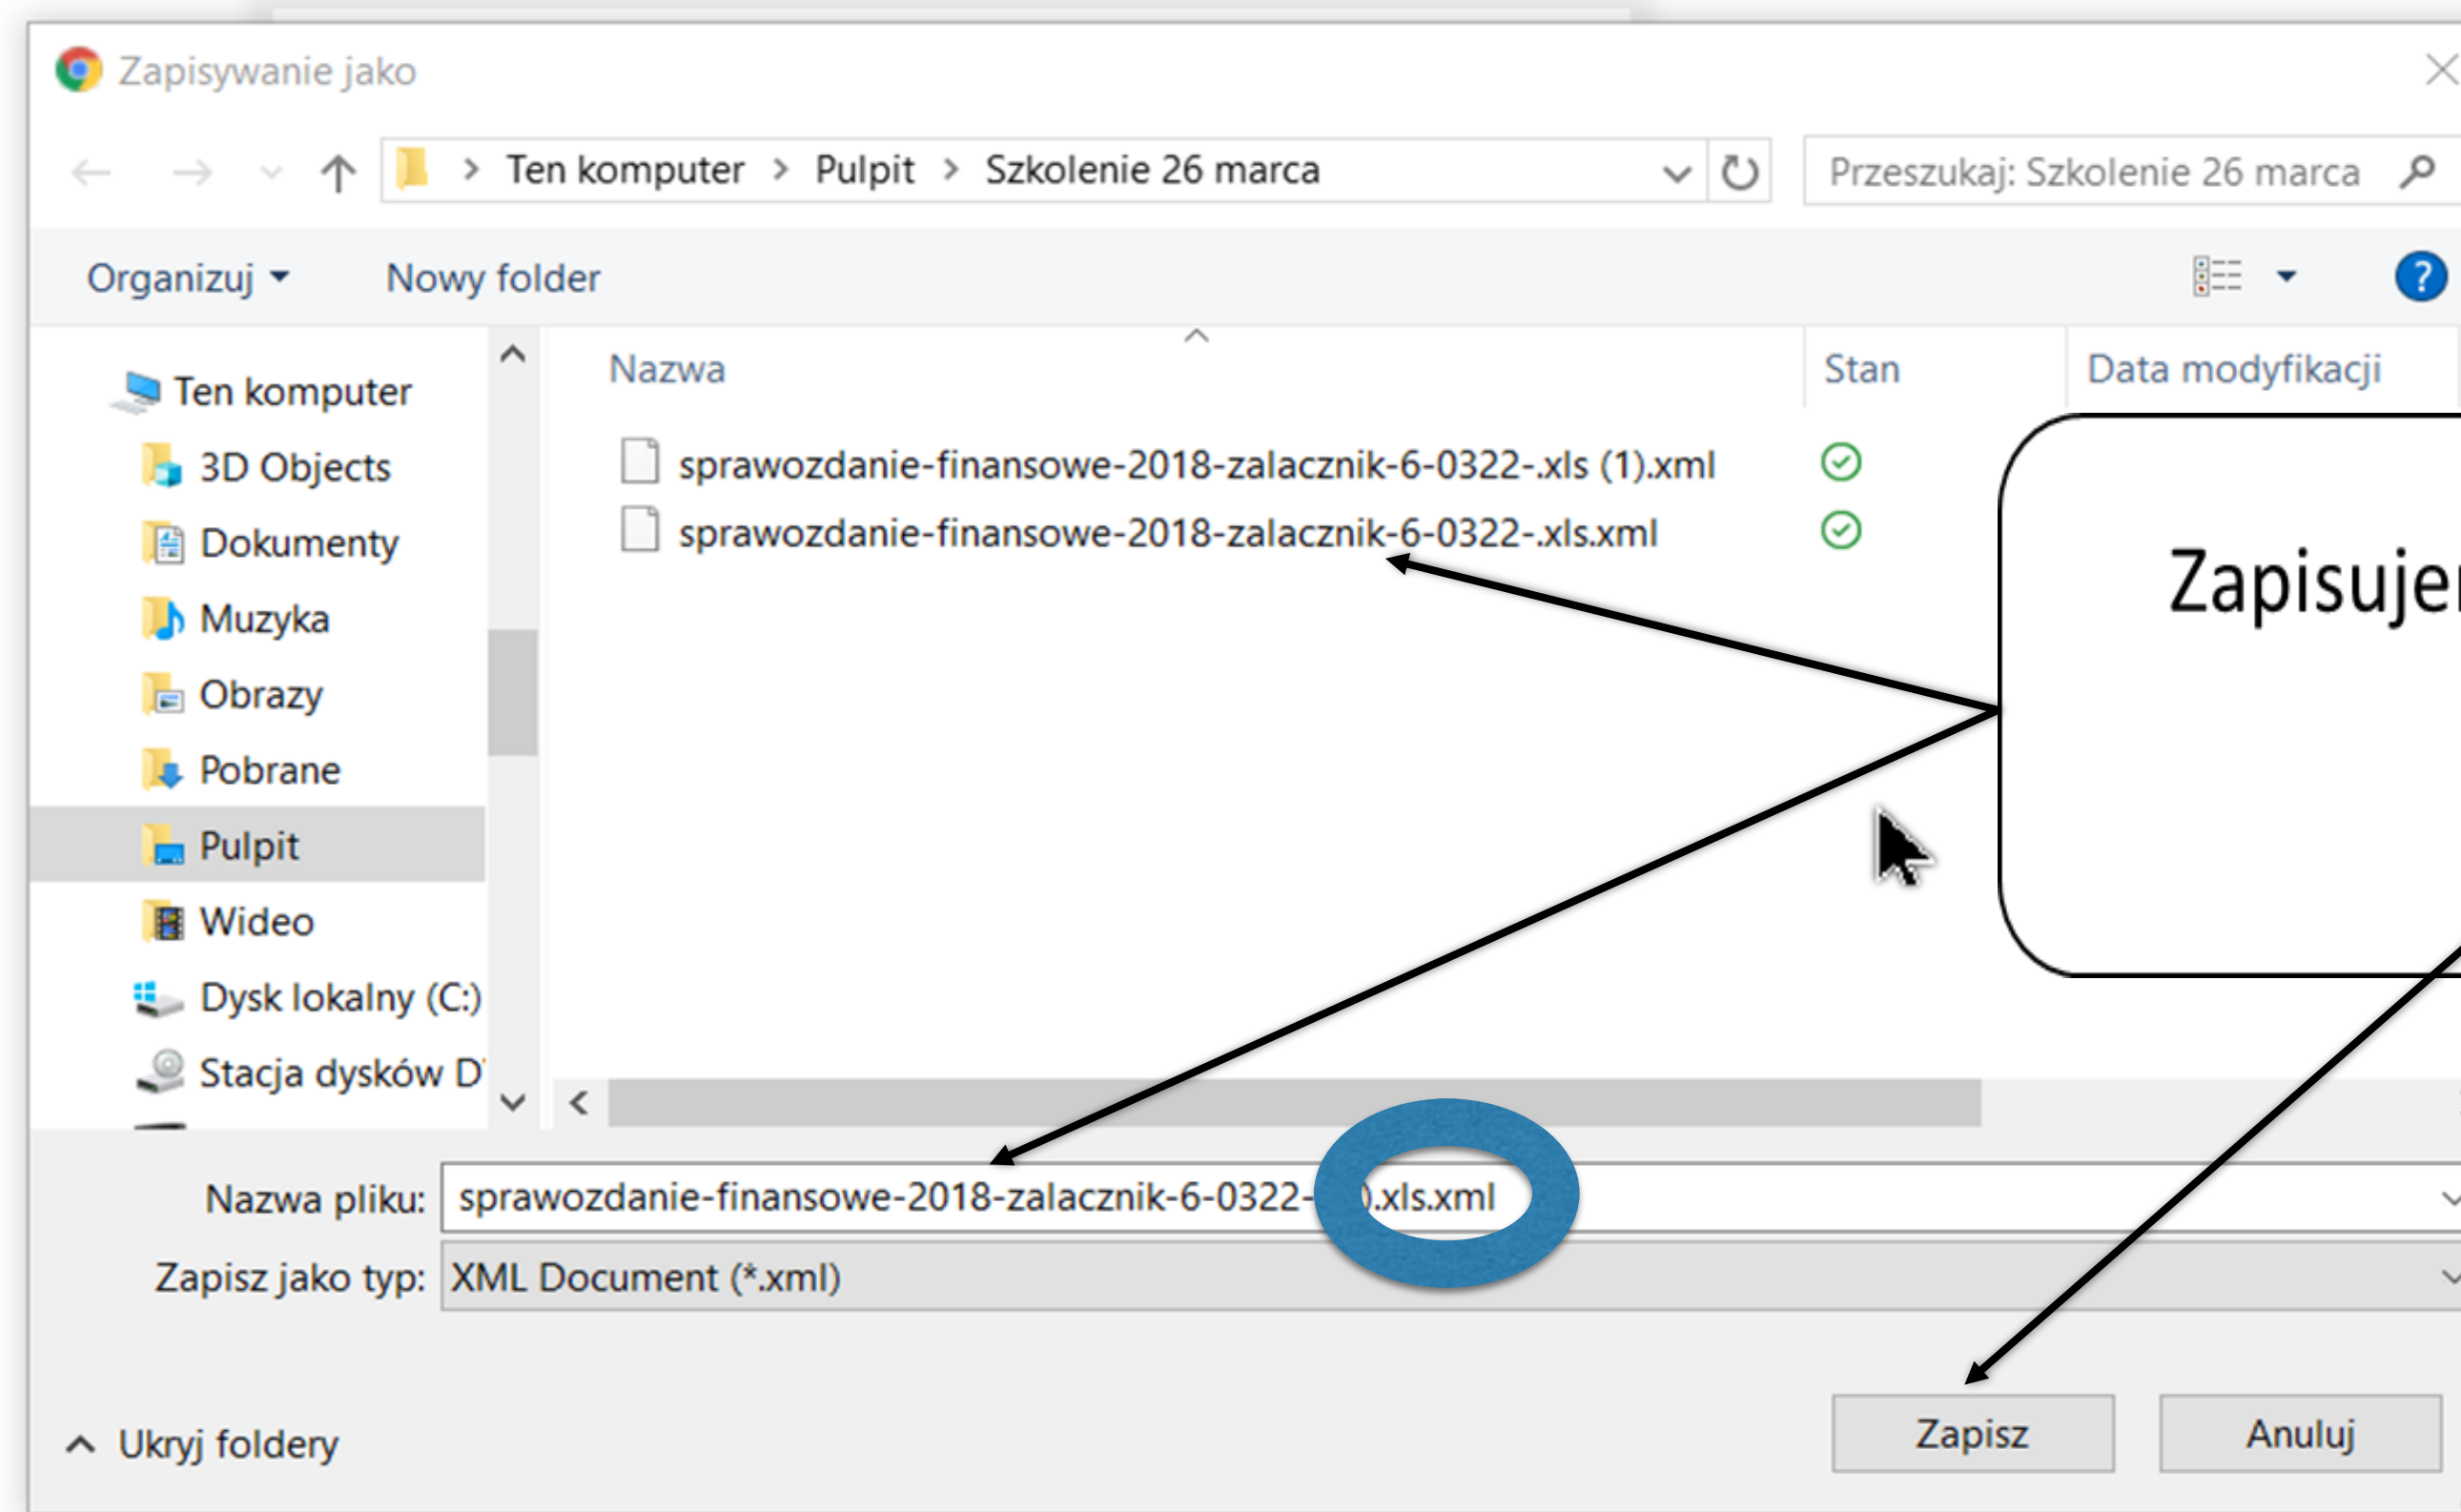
Zapisywanie jako

Ten komputer > Pulpit > Szkolenie 26 marca

Przeszukaj: Szkolenie 26 marca

Organizuj ▾ Nowy folder

Ten komputer
3D Objects
Dokumenty
Muzyka
Obrazy
Pobrane
Pulpit
Wideo
Dysk lokalny (C:)
Stacja dysków D

| Nazwa | Stan | Data modyfikacji |
|---|---|---|
| sprawozdanie-finansowe-2018-zalacznik-6-0322-.xls (1).xml | | |
| sprawozdanie-finansowe-2018-zalacznik-6-0322-.xls.xml | | |

Zapisujer

Nazwa pliku: sprawozdanie-finansowe-2018-zalacznik-6-0322-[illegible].xls.xml
Zapisz jako typ: XML Document (*.xml)

Ukryj foldery

Zapisz Anuluj